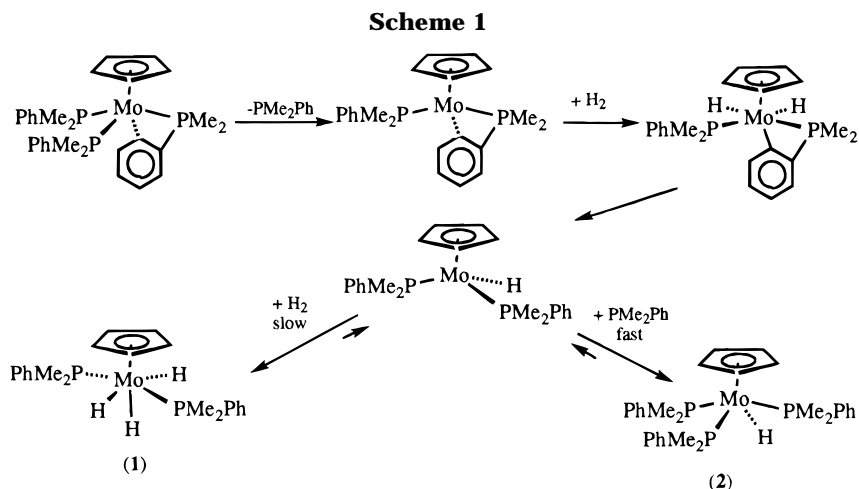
Scheme 1

PhMe$_2$P
PhMe$_2$P
Mo
PMe$_2$
-PMe$_2$Ph
PhMe$_2$P
Mo
PMe$_2$
+ H$_2$
H
H
PhMe$_2$P
Mo
PMe$_2$

PhMe$_2$P
Mo
H
PMe$_2$Ph
+ H$_2$
slow
+ PMe$_2$Ph
fast

PhMe$_2$P
Mo
H
H
PMe$_2$Ph
H
(1)

PhMe$_2$P
PhMe$_2$P
Mo
PMe$_2$Ph
H
(2)